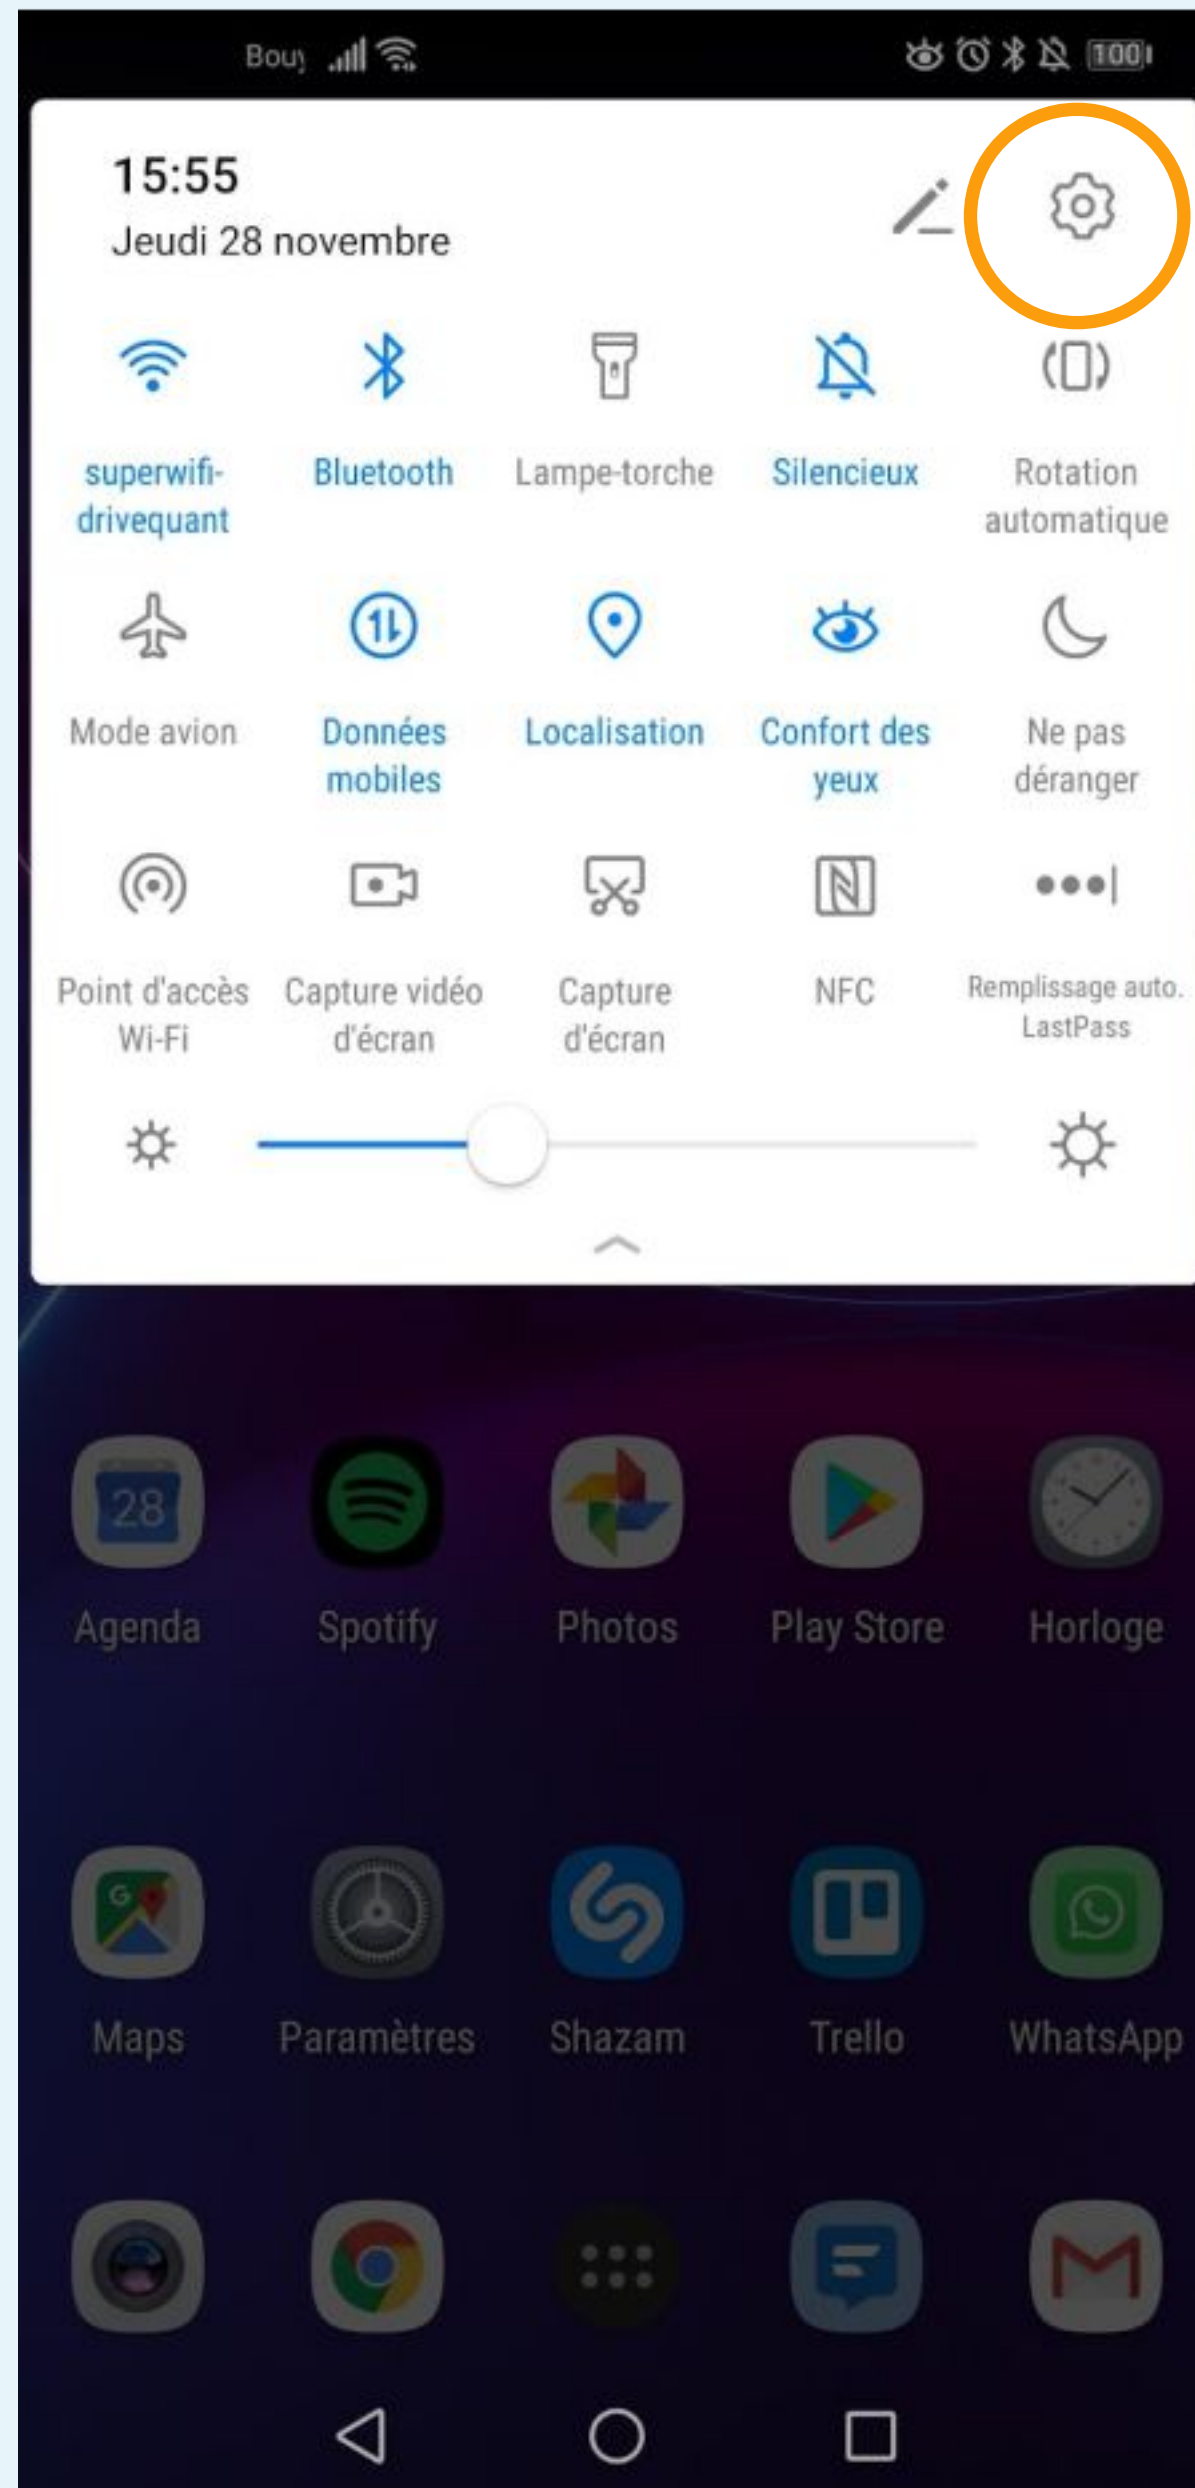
Bouy 100

15:55
Jeudi 28 novembre

superwifi-drivequant

Bluetooth

Lampe-torche

Silencieux

Rotation automatique

Mode avion

Données mobiles

Localisation

Confort des yeux

Ne pas déranger

Point d'accès Wi-Fi

Capture vidéo d'écran

Capture d'écran

NFC

Remplissage auto. LastPass

28
Agenda

Spotify

Photos

Play Store

Horloge

Maps

Paramètres

Shazam

Trello

WhatsApp